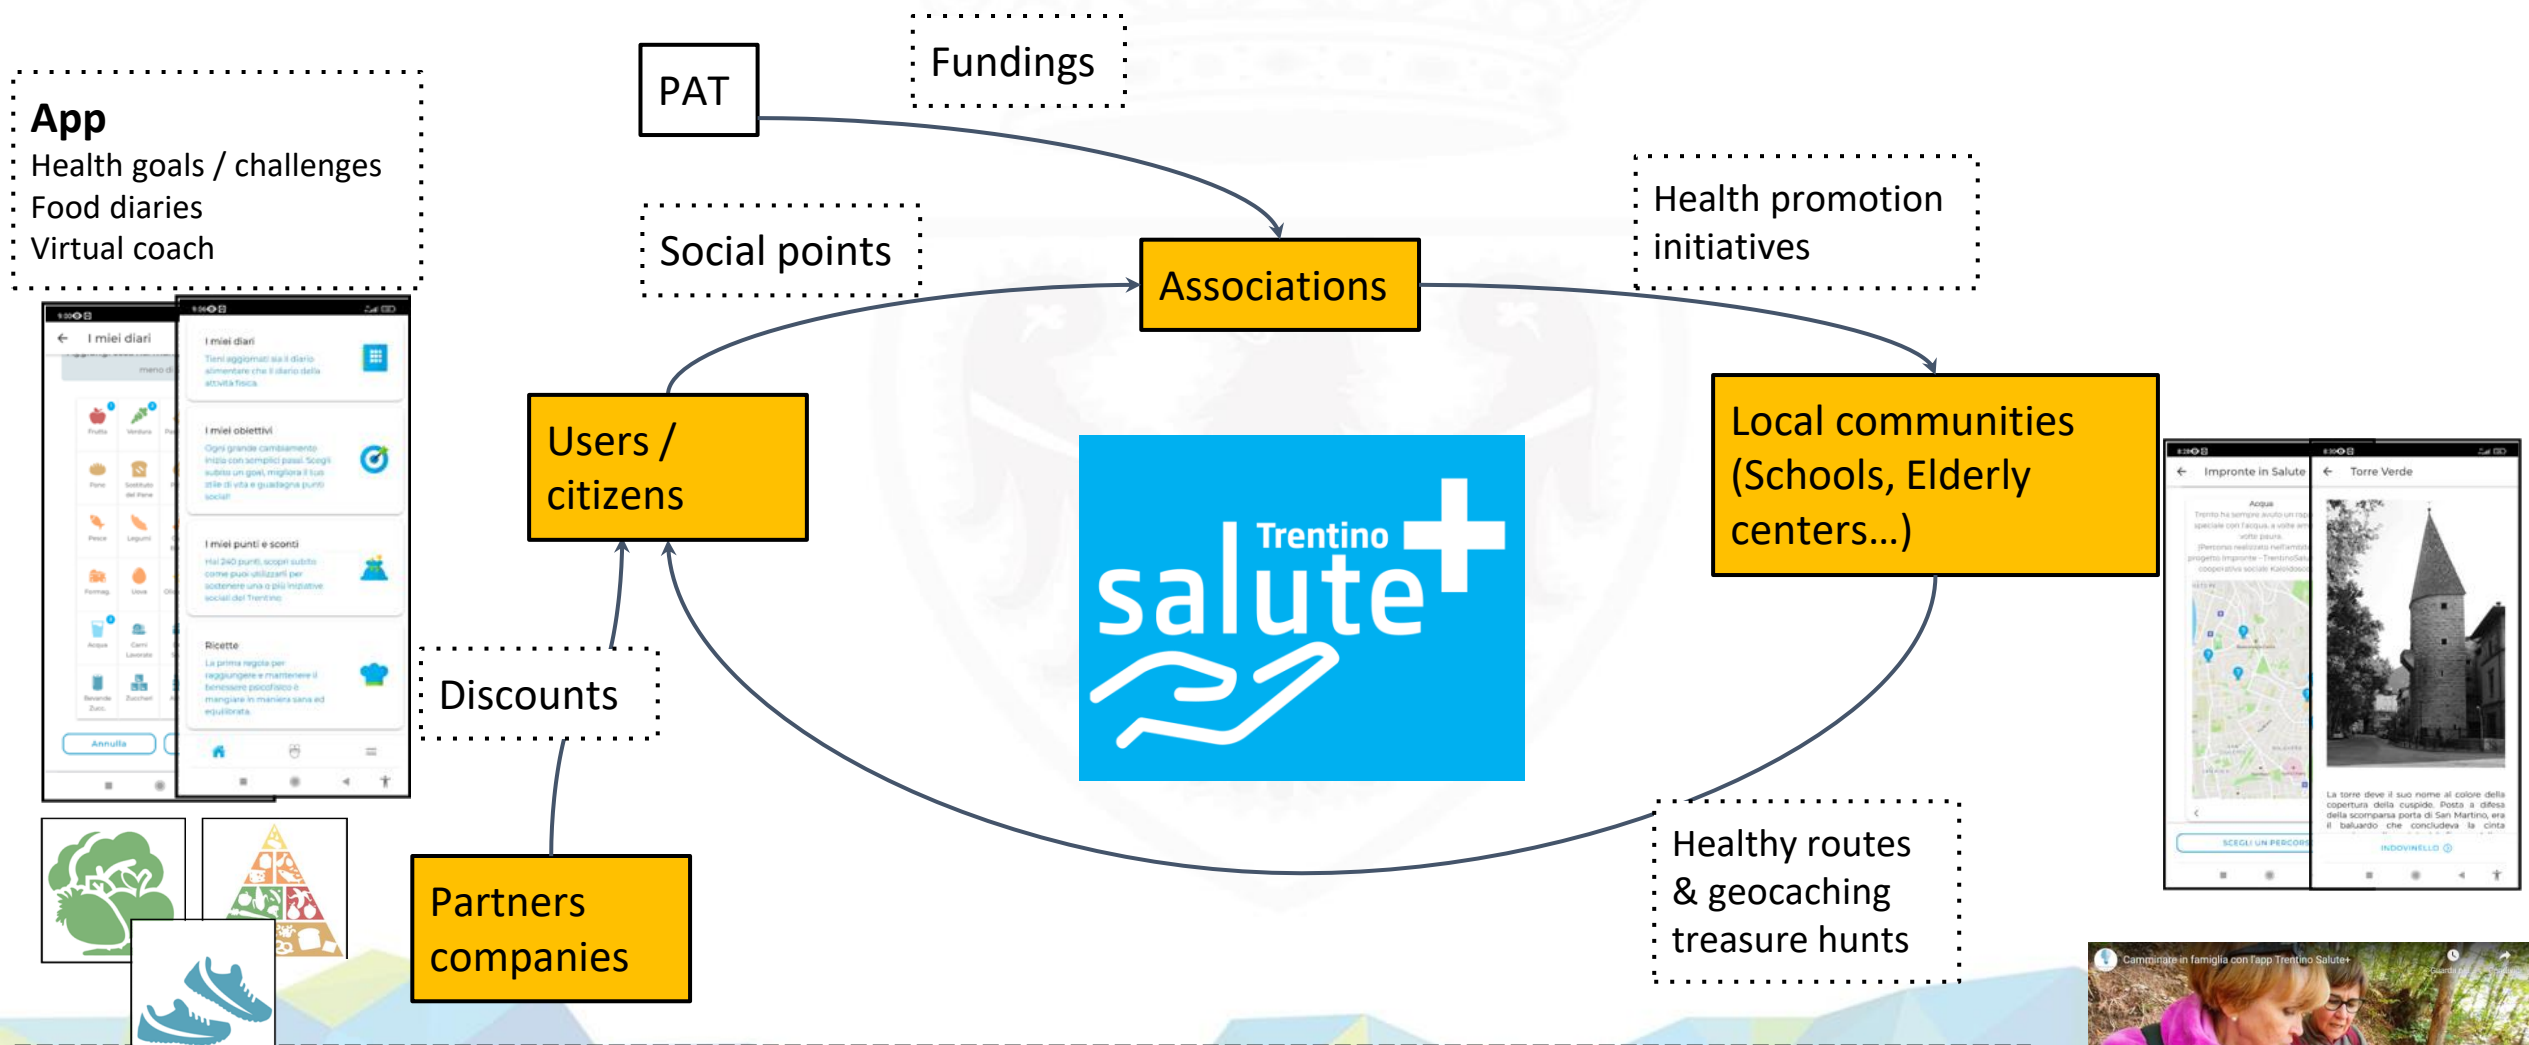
App
Health goals / challenges
Food diaries
Virtual coach

PAT

Fundings

Social points

Associations

Health promotion initiatives

Users / citizens

Trentino salute+

Local communities (Schools, Elderly centers…)

Discounts

Partners companies

Healthy routes & geocaching treasure hunts

I miei diari

I miei diari
Tieni aggiornati sia il diario alimentare che il diario della attività fisica

I miei obiettivi
Ogni grande cambiamento inizia con semplici passi. Scegli subito un goal, migliora il tuo stile di vita e guadagna punti social

I miei punti e sconti
Hai 240 punti, scopri subito come puoi utilizzarli per sostenere una o più iniziative social del Trentino

Ricette
La prima regola per raggiungere e mantenere il benessere psicofisico è mangiare in maniera sana ed equilibrata

Annulla

Impronte in Salute

Acqua

SCEGLI UN PERCORSO

Torre Verde

La torre deve il suo nome al colore della copertura della cuspide. Posta a difesa della scomparsa porta di San Martino, era il baluardo che concludeva la cinta

INDOVINELLO

Camminare in famiglia con l'app Trentino Salute+